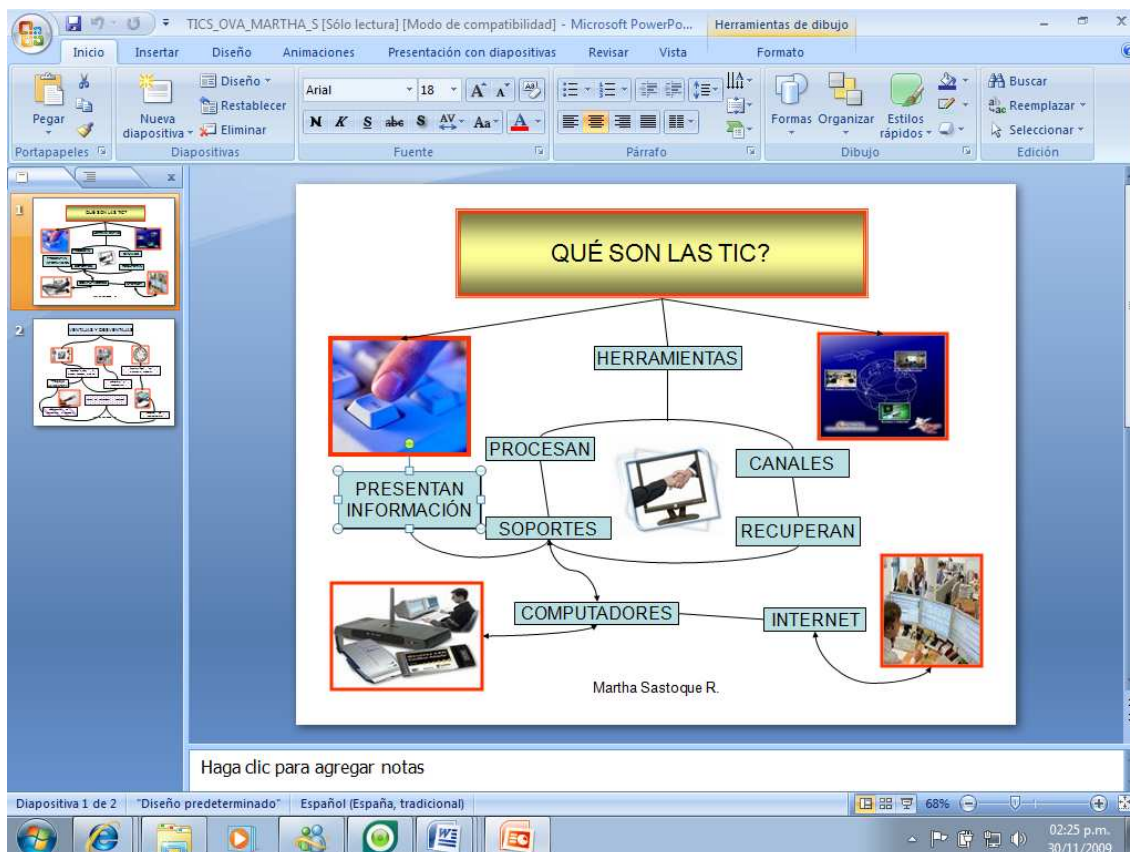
TICS_OVA_MARTHA_S [Sólo lectura] [Modo de compatibilidad] - Microsoft PowerPo...
Herramientas de dibujo

Inicio Insertar Diseño Animaciones Presentación con diapositivas Revisar Vista Formato

Pegar
Portapapeles
Nueva diapositiva
Diseño
Restablecer
Eliminar
Diapositivas
Arial 18
N K S abc S AV Aa A
Fuente
Párrafo
Formas Organizar Estilos rápidos
Dibujo
Buscar
Reemplazar
Seleccionar
Edición

1
2

QUÉ SON LAS TIC?

HERRAMIENTAS

PROCESAN

CANALES

PRESENTAN INFORMACIÓN

SOPORTES

RECUPERAN

COMPUTADORES

INTERNET

Martha Sastoque R.

Haga clic para agregar notas

Diapositiva 1 de 2 "Diseño predeterminado" Español (España, tradicional) 68%

02:25 p.m.
30/11/2009